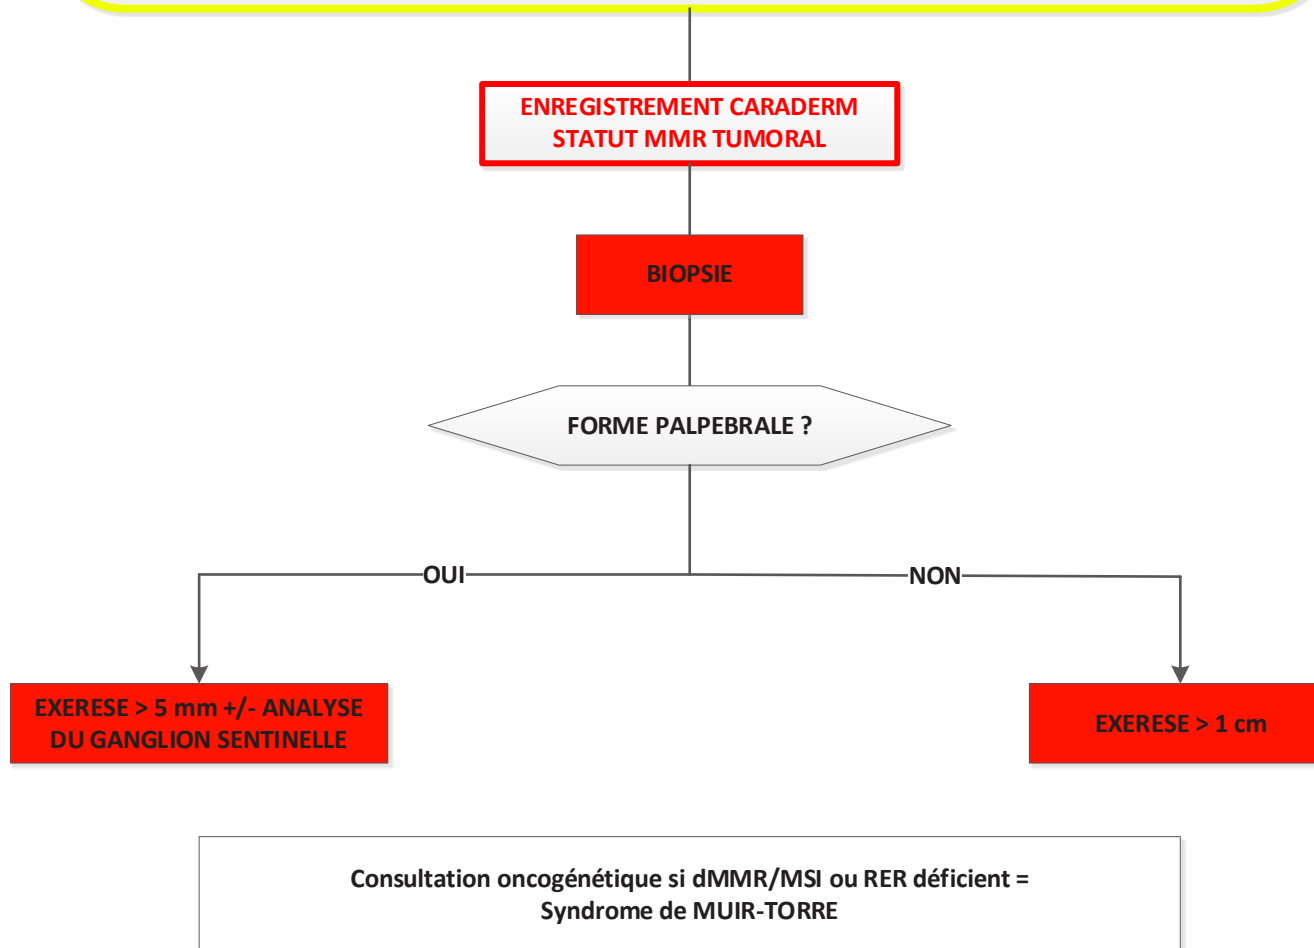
ENREGISTREMENT CARADERM
STATUT MMR TUMORAL

BIOPSIE

FORME PALPEBRALE ?

OUI

NON

EXERESE > 5 mm +/- ANALYSE DU GANGLION SENTINELLE

EXERESE > 1 cm

Consultation oncogénétique si dMMR/MSI ou RER déficient = Syndrome de MUIR-TORRE